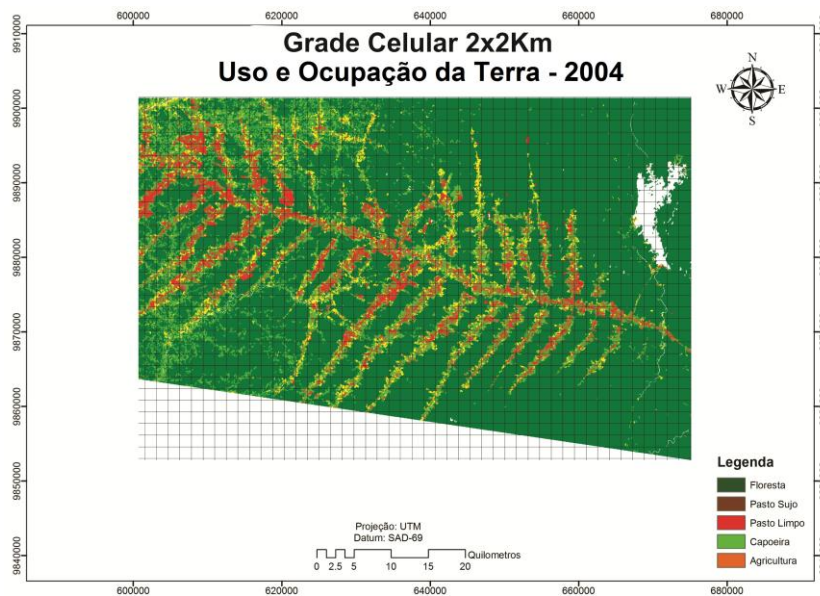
600000 620000 640000 660000 680000

Grade Celular 2x2Km
Uso e Ocupação da Terra - 2004

N
W E
S

9910000
9900000
9890000
9880000
9870000
9860000
9850000
9840000

Legenda
Floresta
Pasto Sujo
Pasto Limpo
Capoeira
Agricultura

Projeção: UTM
Datum: SAD-69

0 2.5 5 10 15 20 Quilometros

600000 620000 640000 660000 680000